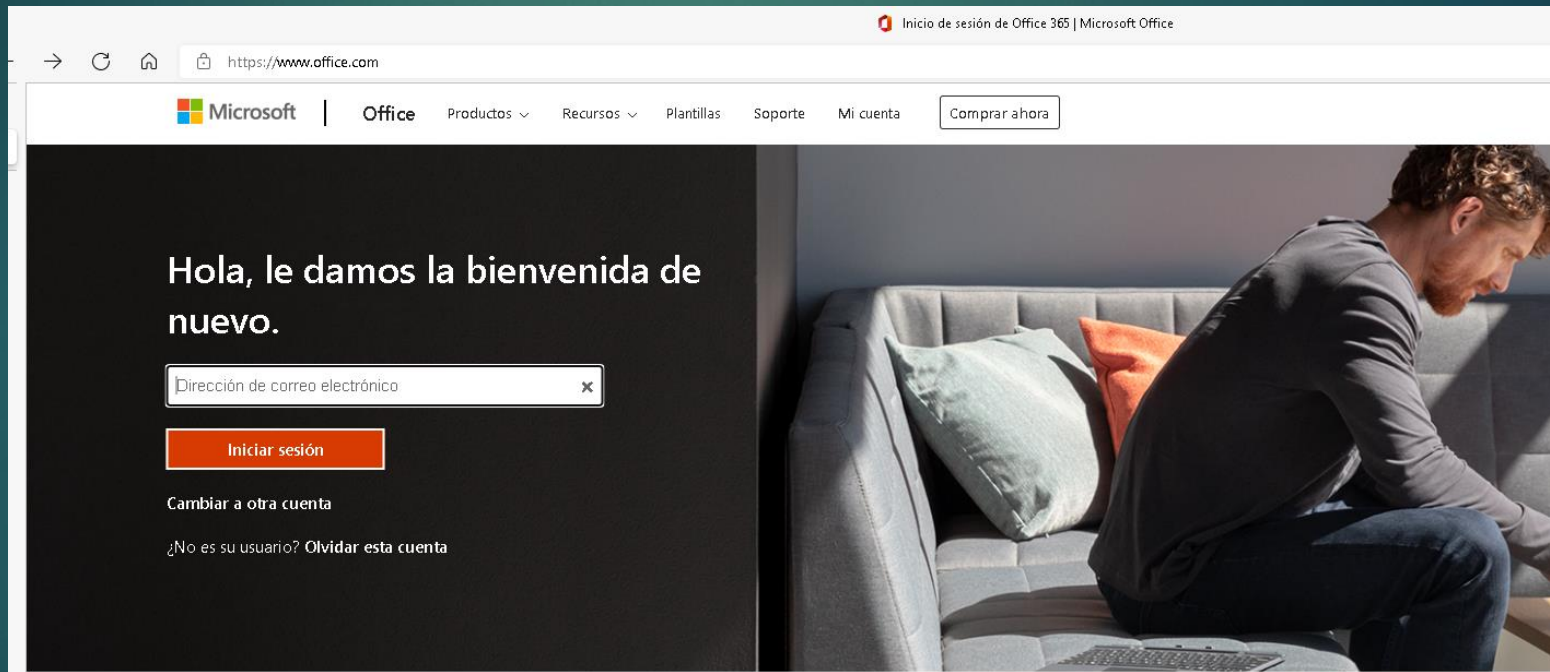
Inicio de sesión de Office 365 | Microsoft Office

https://www.office.com

Microsoft | Office Productos ⌵ Recursos ⌵ Plantillas Soporte Mi cuenta Comprar ahora

Hola, le damos la bienvenida de nuevo.

Dirección de correo electrónico

Iniciar sesión

Cambiar a otra cuenta

¿No es su usuario? Olvidar esta cuenta